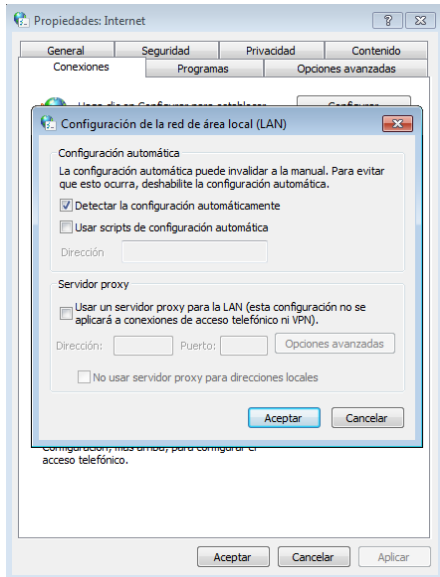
Propiedades: Internet

?

General | Seguridad | Privacidad | Contenido
Conexiones | Programas | Opciones avanzadas

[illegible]

Configuración de la red de área local (LAN)

Configuración automática

La configuración automática puede invalidar a la manual. Para evitar que esto ocurra, deshabilite la configuración automática.

Detectar la configuración automáticamente

Usar scripts de configuración automática

Dirección

Servidor proxy

Usar un servidor proxy para la LAN (esta configuración no se aplicará a conexiones de acceso telefónico ni VPN).

Dirección: Puerto: Opciones avanzadas

No usar servidor proxy para direcciones locales

Aceptar Cancelar

Configuración, más arriba, para configurar el acceso telefónico.

Aceptar Cancelar Aplicar